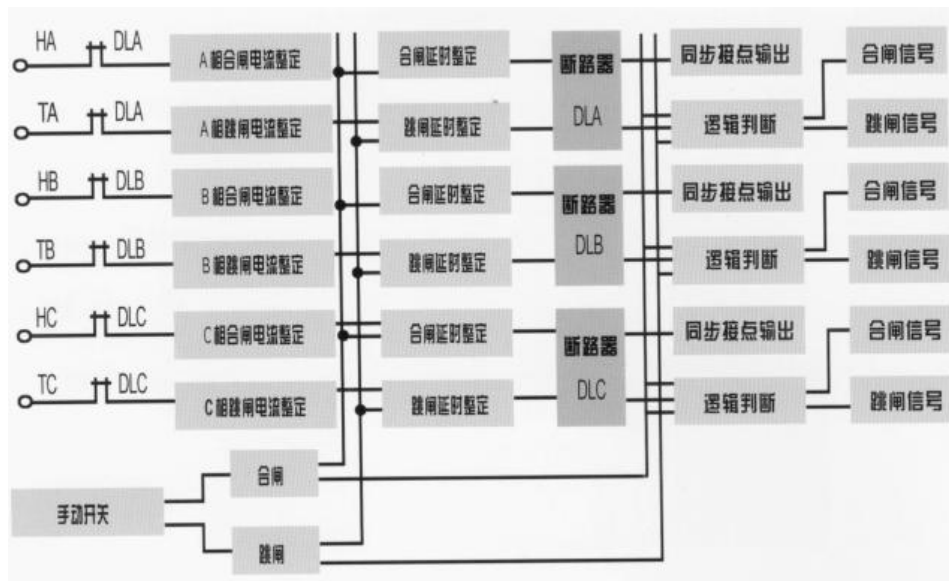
HA DLA
A相合闸电流整定
合闸延时整定
断路器
DLA
同步接点输出
合闸信号
TA DLA
A相跳闸电流整定
跳闸延时整定
逻辑判断
跳闸信号
HB DLB
B相合闸电流整定
合闸延时整定
断路器
DLB
同步接点输出
合闸信号
TB DLB
B相跳闸电流整定
跳闸延时整定
逻辑判断
跳闸信号
HC DLC
C相合闸电流整定
合闸延时整定
断路器
DLC
同步接点输出
合闸信号
TC DLC
C相跳闸电流整定
跳闸延时整定
逻辑判断
跳闸信号
合闸
手动开关
跳闸